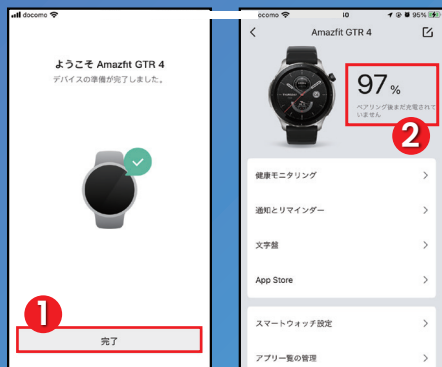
docomo

ようこそ Amazfit GTR 4
デバイスの準備が完了しました。

1

完了

docomo 10 95%

Amazfit GTR 4

97 %
ペアリング後まだ充電されていません

2

健康モニタリング

通知とリマインダー

文字盤

App Store

スマートウォッチ設定

アプリ一覧の管理